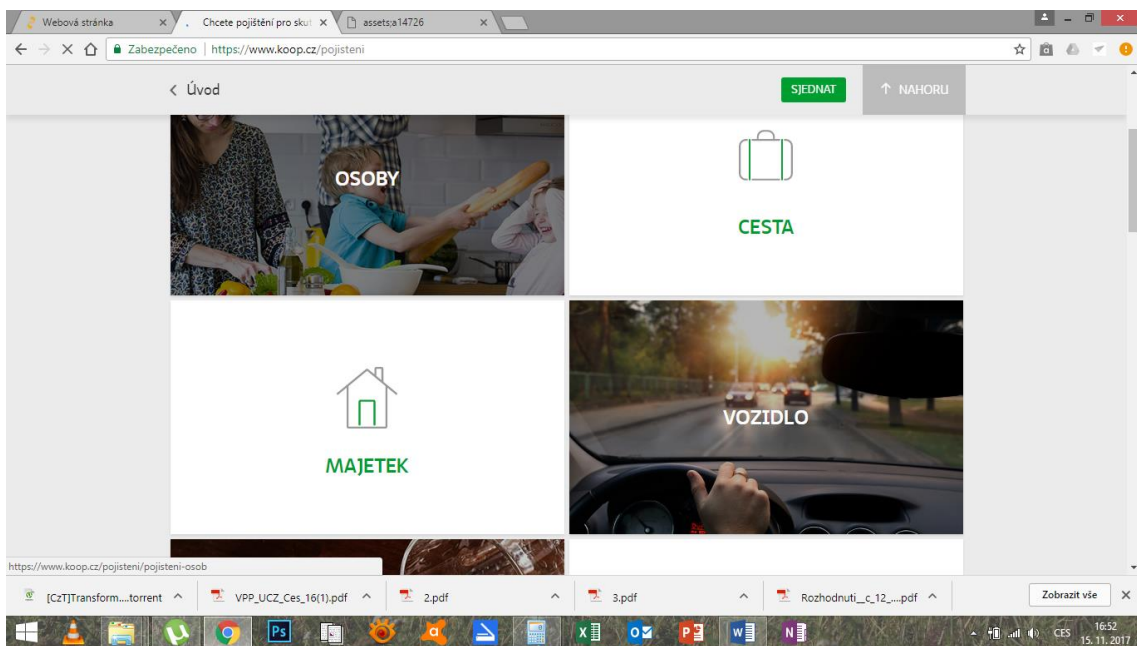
Webová stránka ×
Chcete pojištění pro skut ×
assets;a14726 ×

Zabezpečeno | https://www.koop.cz/pojisteni

< Úvod

SJEDNAT

↑ NAHORU

OSOBY

CESTA

MAJETEK

VOZIDLO

https://www.koop.cz/pojisteni/pojisteni-osob

[CzT]Transform....torrent ^
VPP_UCZ_Ces_16(1).pdf ^
2.pdf ^
3.pdf ^
Rozhodnuti_c_12_....pdf ^
Zobrazit vše ×

CES
16:52
15. 11. 2017